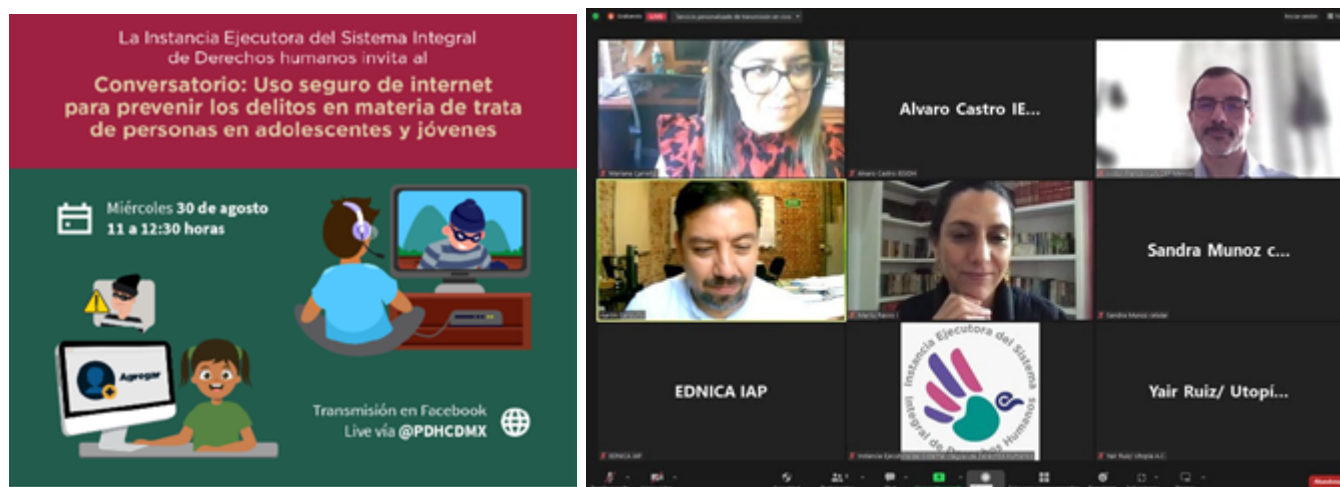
La Instancia Ejecutora del Sistema Integral de Derechos humanos invita al

Conversatorio: Uso seguro de internet para prevenir los delitos en materia de trata de personas en adolescentes y jóvenes

Miércoles 30 de agosto
11 a 12:30 horas

Agregar

Transmisión en Facebook
Live vía @PDHCDMX

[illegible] LIVE

Alvaro Castro IE...

Sandra Munoz c...

EDNICA IAP

Instancia Ejecutora del Sistema Integral de Derechos Humanos

Yair Ruiz/ Utopí...